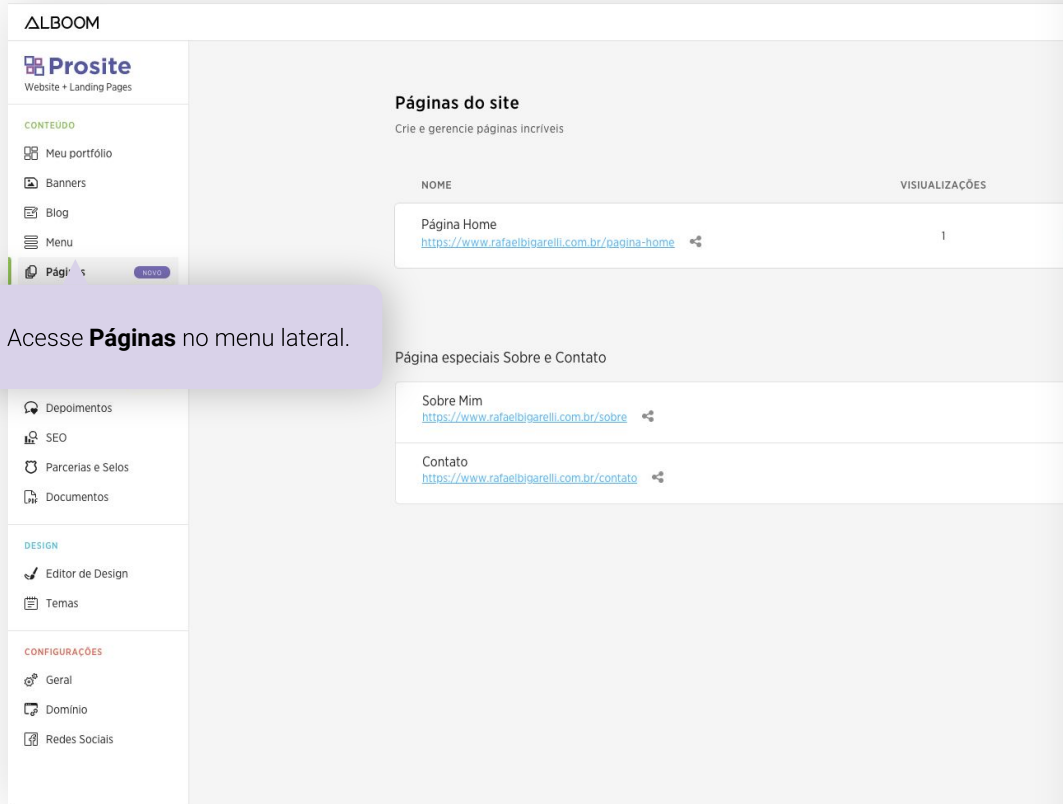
ALBOOM

Prosite
Website + Landing Pages

CONTEÚDO
Meu portfólio
Banners
Blog
Menu
Pági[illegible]s NOVO

Acesse **Páginas** no menu lateral.

Depoimentos
SEO
Parcerias e Selos
Documentos

DESIGN
Editor de Design
Temas

CONFIGURAÇÕES
Geral
Domínio
Redes Sociais

Páginas do site
Crie e gerencie páginas incríveis

| NOME | VISUALIZAÇÕES |
|---|---|
| Página Home https://www.rafaelbigarelli.com.br/pagina-home | 1 |

Página especiais Sobre e Contato

Sobre Mim
https://www.rafaelbigarelli.com.br/sobre

Contato
https://www.rafaelbigarelli.com.br/contato